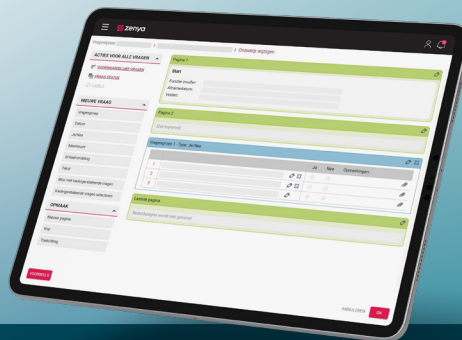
zenya

Vragenlijsten

> Ontwerp wijzigen

ACTIES VOOR ALLE VRAGEN

VERWIJDEREN ALLE VRAGEN

VRAAG EDITOR

NIEUWE VRAAG

Vragengroep

Datum

Ja/Nee

Meerkeuze

Enkelkeuze

Tekst

Blok met bedrijfsgerelateerde vragen

Bedrijfsgerelateerde vragen selecteren

OPMAAK

Nieuwe pagina

Kop

Toelichting

Pagina 1

Start

Functie invuller:

Afnamedatum:

Melder:

Pagina 2

Vragengroep 1 Type: Ja/Nee

Ja

Nee

Opmerkingen

1

2

3

Laatste pagina

OK